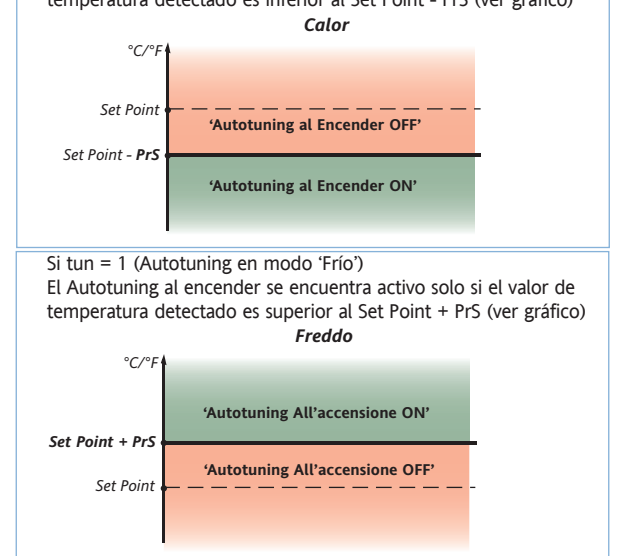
temperatura detectado es inferior al Set Point - PrS (ver gráfico)

Calor

°C/°F

Set Point

'Autotuning al Encender OFF'

Set Point - PrS

'Autotuning al Encender ON'

Si tun = 1 (Autotuning en modo 'Frío')
El Autotuning al encender se encuentra activo solo si el valor de temperatura detectado es superior al Set Point + PrS (ver gráfico)

Freddo

°C/°F

'Autotuning All'accensione ON'

Set Point + PrS

'Autotuning All'accensione OFF'

Set Point